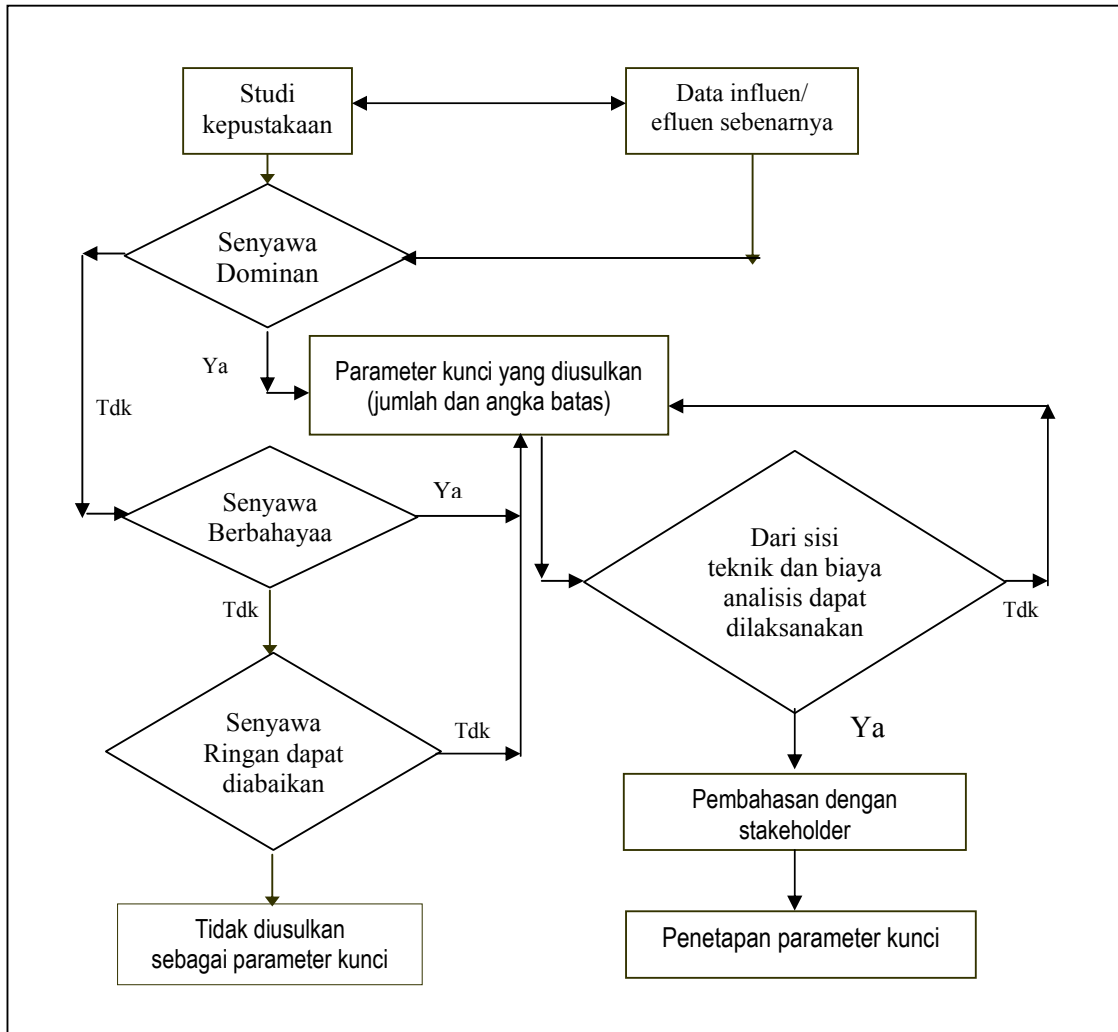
Studi kepustakaan

Data influen/ efluen sebenarnya

Senyawa Dominan

Ya

Parameter kunci yang diusulkan (jumlah dan angka batas)

Tdk

Senyawa Berbahayaa

Ya

Dari sisi teknik dan biaya analisis dapat dilaksanakan

Tdk

Tdk

Senyawa Ringan dapat diabaikan

Tdk

Ya

Pembahasan dengan stakeholder

Tidak diusulkan sebagai parameter kunci

Penetapan parameter kunci